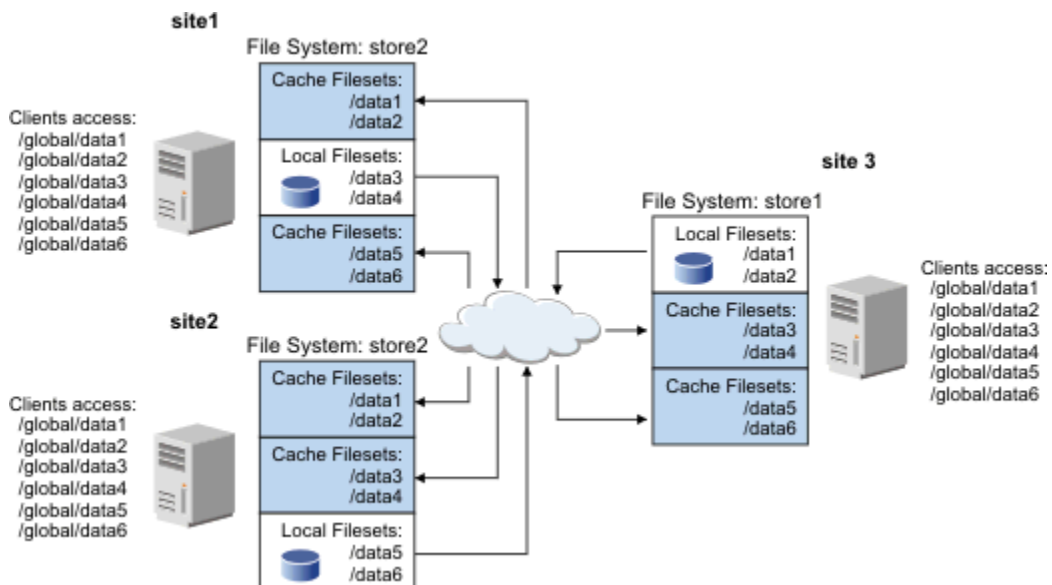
site1

File System: store2

Clients access:
/global/data1
/global/data2
/global/data3
/global/data4
/global/data5
/global/data6

Cache Filesets:
/data1
/data2

Local Filesets:
/data3
/data4

Cache Filesets:
/data5
/data6

site2

File System: store2

Clients access:
/global/data1
/global/data2
/global/data3
/global/data4
/global/data5
/global/data6

Cache Filesets:
/data1
/data2

Cache Filesets:
/data3
/data4

Local Filesets:
/data5
/data6

site 3

File System: store1

Local Filesets:
/data1
/data2

Cache Filesets:
/data3
/data4

Cache Filesets:
/data5
/data6

Clients access:
/global/data1
/global/data2
/global/data3
/global/data4
/global/data5
/global/data6